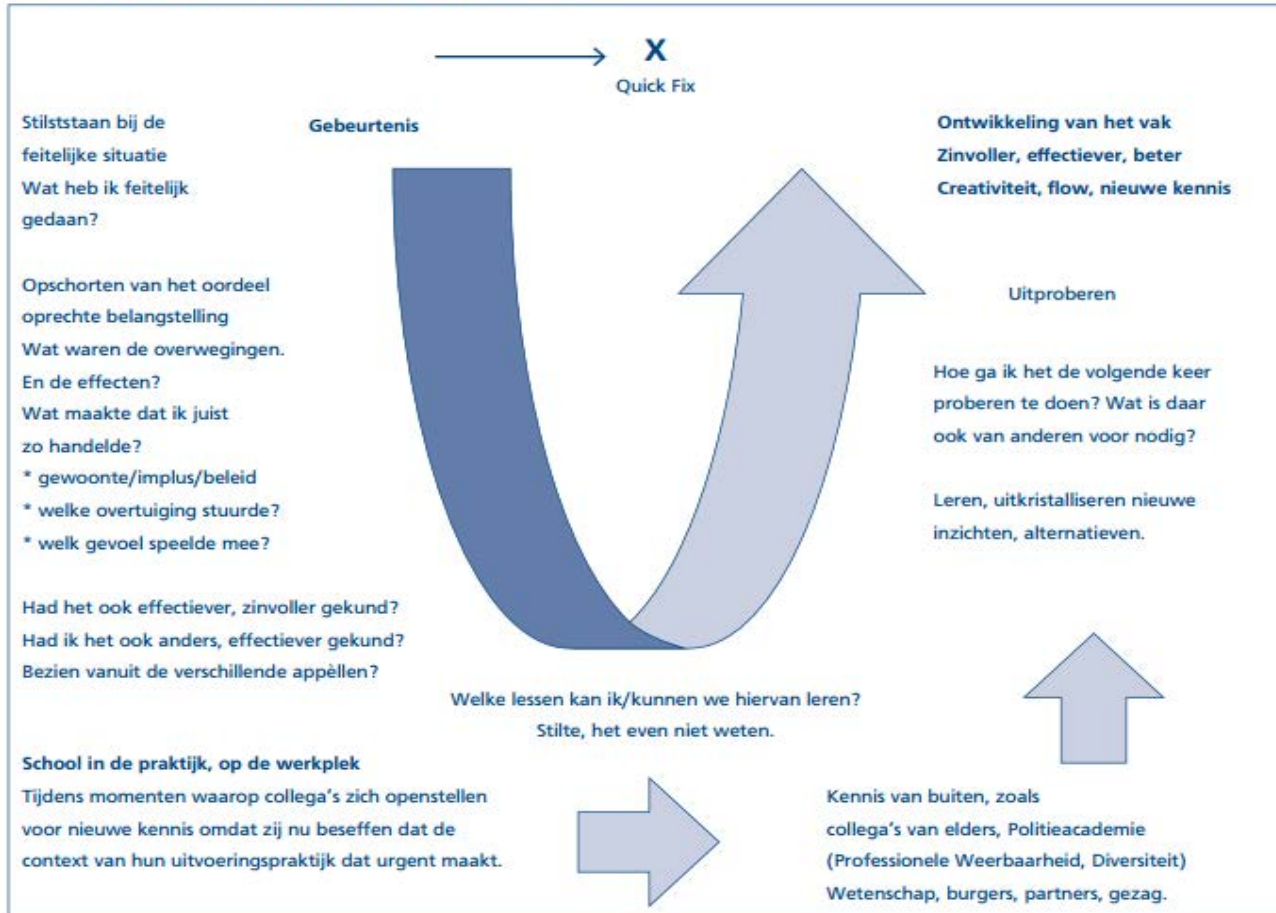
X
Quick Fix

Stilststaan bij de feitelijke situatie
Wat heb ik feitelijk gedaan?

Gebeurtenis

Ontwikkeling van het vak
Zinvoller, effectiever, beter
Creativiteit, flow, nieuwe kennis

Uitproberen

Opschorten van het oordeel
oprechte belangstelling
Wat waren de overwegingen.
En de effecten?
Wat maakte dat ik juist zo handelde?
* gewoonte/implus/beleid
* welke overtuiging stuurde?
* welk gevoel speelde mee?

Hoe ga ik het de volgende keer proberen te doen? Wat is daar ook van anderen voor nodig?

Leren, uitkristalliseren nieuwe inzichten, alternatieven.

Had het ook effectiever, zinvoller gekund?
Had ik het ook anders, effectiever gekund?
Bezien vanuit de verschillende appèllen?

Welke lessen kan ik/kunnen we hiervan leren?
Stilte, het even niet weten.

School in de praktijk, op de werkplek
Tijdens momenten waarop collega's zich openstellen voor nieuwe kennis omdat zij nu beseffen dat de context van hun uitvoeringspraktijk dat urgent maakt.

Kennis van buiten, zoals
collega's van elders, Politieacademie
(Professionele Weerbaarheid, Diversiteit)
Wetenschap, burgers, partners, gezag.